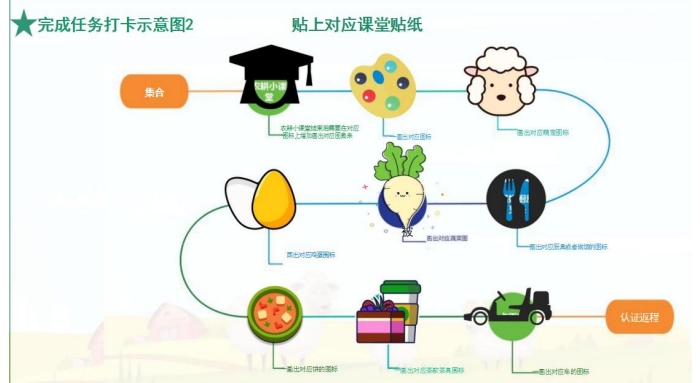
完成任务打卡示意图2

贴上对应课堂贴纸

集合

农耕小课堂

农耕小课堂结束后需要在对应图标上填加画出对应图表来

画出对应图标

画出对应绵羊图标

画出对应蛋圈图标

萝卜

画出对应萝卜图

画出对应农具或者餐具的图标

画出对应饼的图标

画出对应茶歇茶具图标

画出对应车的图标

认证返程